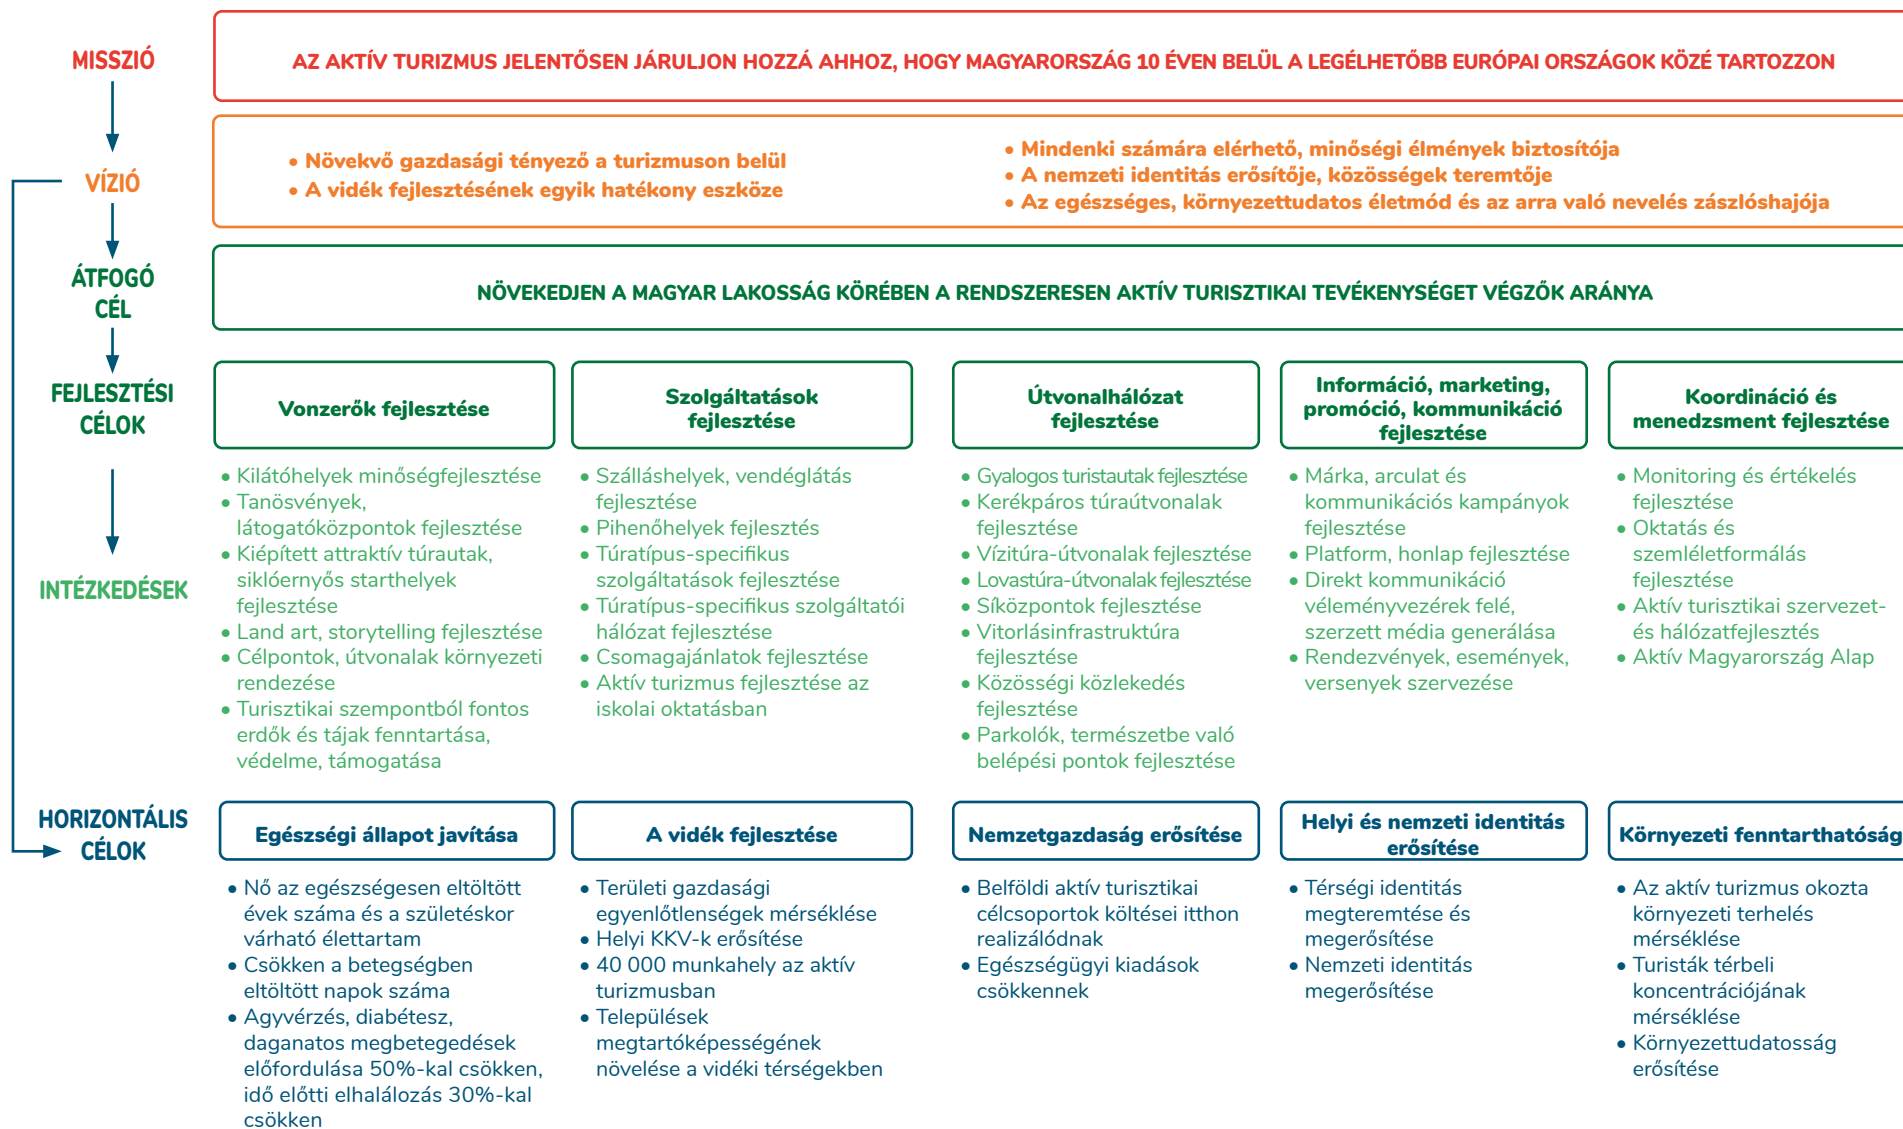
MISSZIÓ

AZ AKTÍV TURIZMUS JELENTŐSEN JÁRULJON HOZZÁ AHHOZ, HOGY MAGYARORSZÁG 10 ÉVEN BELÜL A LEGÉLHETŐBB EURÓPAI ORSZÁGOK KÖZÉ TARTOZZON

VÍZIÓ

• Növekvő gazdasági tényező a turizmuson belül
• A vidék fejlesztésének egyik hatékony eszköze

• Mindenki számára elérhető, minőségi élmények biztosítója
• A nemzeti identitás erősítője, közösségek teremtője
• Az egészséges, környezettudatos életmód és az arra való nevelés zászlóshajója

ÁTFOGÓ CÉL

NÖVEKEDJEN A MAGYAR LAKOSSÁG KÖRÉBEN A RENDSZERESEN AKTÍV TURISZTIKAI TEVÉKENYSÉGET VÉGZŐK ARÁNYA

FEJLESZTÉSI CÉLOK

Vonzerők fejlesztése

Szolgáltatások fejlesztése

Útvonalhálózat fejlesztése

Információ, marketing, promóció, kommunikáció fejlesztése

Koordináció és menedzsment fejlesztése

INTÉZKEDÉSEK

• Kilátóhelyek minőségfejlesztése
• Tanösvények, látogatóközpontok fejlesztése
• Kiépített attraktív túrautak, siklóernyős starthelyek fejlesztése
• Land art, storytelling fejlesztése
• Célpontok, útvonalak környezeti rendezése
• Turisztikai szempontból fontos erdők és tájak fenntartása, védelme, támogatása

• Szálláshelyek, vendéglátás fejlesztése
• Pihenőhelyek fejlesztés
• Túratípus-specifikus szolgáltatások fejlesztése
• Túratípus-specifikus szolgáltatói hálózat fejlesztése
• Csomagajánlatok fejlesztése
• Aktív turizmus fejlesztése az iskolai oktatásban

• Gyalogos turistautak fejlesztése
• Kerékpáros túraútvonalak fejlesztése
• Vízitúra-útvonalak fejlesztése
• Lovastúra-útvonalak fejlesztése
• Síközpontok fejlesztése
• Vitorlásinfrastruktúra fejlesztése
• Közösségi közlekedés fejlesztése
• Parkolók, természetbe való belépési pontok fejlesztése

• Márka, arculat és kommunikációs kampányok fejlesztése
• Platform, honlap fejlesztése
• Direkt kommunikáció véleményvezérek felé, szerzett média generálása
• Rendezvények, események, versenyek szervezése

• Monitoring és értékelés fejlesztése
• Oktatás és szemléletformálás fejlesztése
• Aktív turisztikai szervezet- és hálózatfejlesztés
• Aktív Magyarország Alap

HORIZONTÁLIS CÉLOK

Egészségi állapot javítása

A vidék fejlesztése

Nemzetgazdaság erősítése

Helyi és nemzeti identitás erősítése

Környezeti fenntarthatóság

• Nő az egészségesen eltöltött évek száma és a születéskor várható élettartam
• Csökken a betegségben eltöltött napok száma
• Agyvérzés, diabétesz, daganatos megbetegedések előfordulása 50%-kal csökken, idő előtti elhalálozás 30%-kal csökken

• Területi gazdasági egyenlőtlenségek mérséklése
• Helyi KKV-k erősítése
• 40 000 munkahely az aktív turizmusban
• Települések megtartóképességének növelése a vidéki térségekben

• Belföldi aktív turisztikai célcsoportok költései itthon realizálódnak
• Egészségügyi kiadások csökkennek

• Térségi identitás megteremtése és megerősítése
• Nemzeti identitás megerősítése

• Az aktív turizmus okozta környezeti terhelés mérséklése
• Turisták térbeli koncentrációjának mérséklése
• Környezettudatosság erősítése